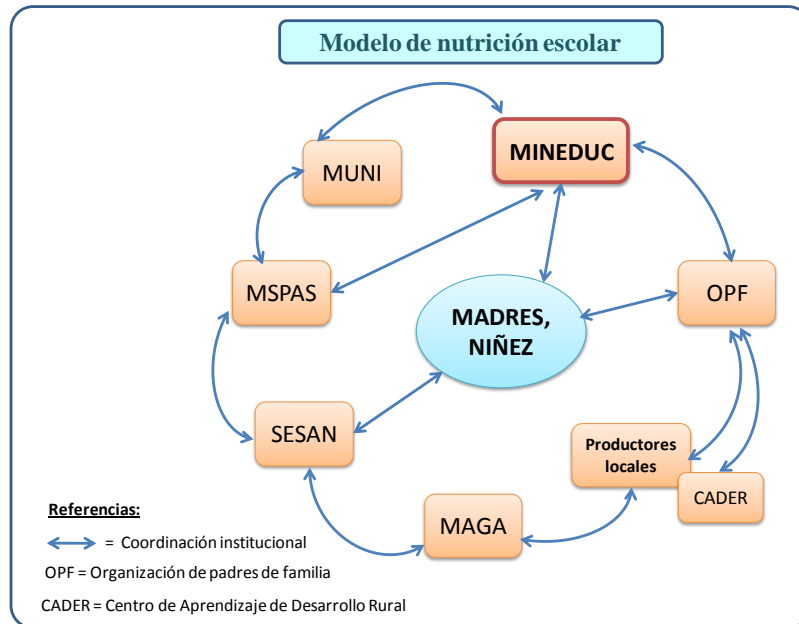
Modelo de nutrición escolar

MINEDUC

MUNI

MSPAS

OPF

MADRES, NIÑEZ

SESAN

Productores locales

CADER

MAGA

Referencias:

= Coordinación institucional

OPF = Organización de padres de familia

CADER = Centro de Aprendizaje de Desarrollo Rural